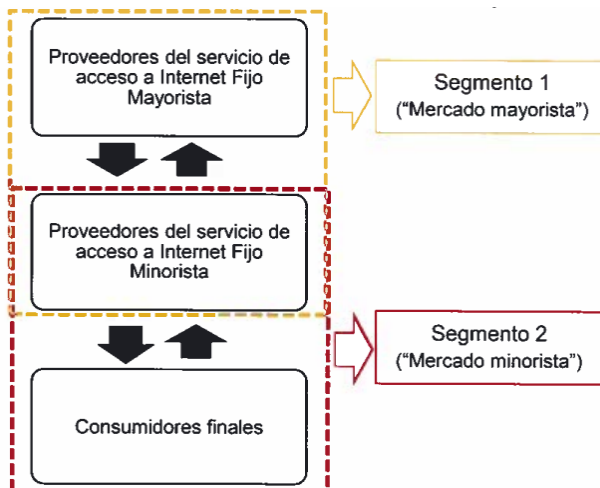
Proveedores del servicio de acceso a Internet Fijo Mayorista

Segmento 1
("Mercado mayorista")

Proveedores del servicio de acceso a Internet Fijo Minorista

Segmento 2
("Mercado minorista")

Consumidores finales